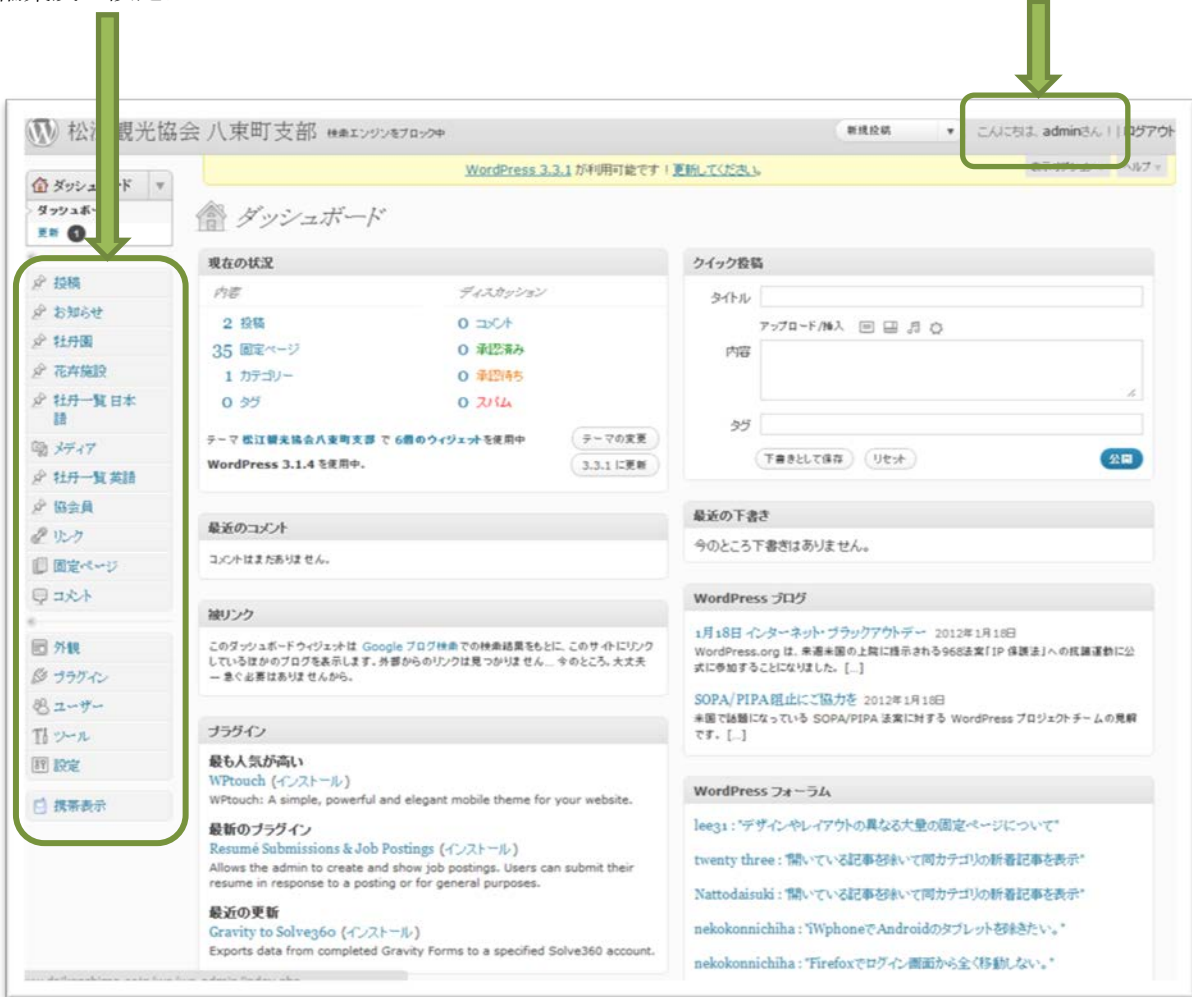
松江観光協会 八束町支部 検索エンジンをブロック中

新規投稿

こんにちは、adminさん！ | ログアウト

WordPress 3.3.1 が利用可能です！更新してください。

ヘルプ

ダッシュボード

ダッシュボード

更新 1

投稿

お知らせ

牡丹園

花卉施設

牡丹一覧 日本語

メディア

牡丹一覧 英語

協会員

リンク

固定ページ

コメント

外観

プラグイン

ユーザー

ツール

設定

携帯表示

ダッシュボード

現在の状況

内容

ディスカッション

2 投稿

0 コメント

35 固定ページ

0 承認済み

1 カテゴリー

0 承認待ち

0 タグ

0 スパム

テーマ 松江観光協会八束町支部 で 6個のウィジェットを使用中

テーマの変更

WordPress 3.1.4 を使用中。

3.3.1 に更新

最近のコメント

コメントはまだありません。

被リンク

このダッシュボードウィジェットは Google ブログ検索 での検索結果をもとに、このサイトにリンクしているほかのブログを表示します。外部からのリンクは見つかりません… 今のところ。大丈夫ー 急ぐ必要はありませんから。

プラグイン

最も人気が高い

WPtouch (インストール)

WPtouch: A simple, powerful and elegant mobile theme for your website.

最新のプラグイン

Resumé Submissions & Job Postings (インストール)

Allows the admin to create and show job postings. Users can submit their resume in response to a posting or for general purposes.

最近の更新

Gravity to Solve360 (インストール)

Exports data from completed Gravity Forms to a specified Solve360 account.

クイック投稿

タイトル

アップロード/挿入

内容

タグ

下書きとして保存

リセット

公開

最近の下書き

今のところ下書きはありません。

WordPress ブログ

1月18日 インターネット・ブラックアウトデー 2012年1月18日

WordPress.org は、来週米国の上院に提示される968法案「IP 保護法」への抗議運動に公式に参加することになりました。[…]

SOPA/PIPA 阻止にご協力を 2012年1月18日

米国で話題になっている SOPA/PIPA 法案に対する WordPress プロジェクトチームの見解です。[…]

WordPress フォーラム

lee31 : "デザインやレイアウトの異なる大量の固定ページについて"

twenty three : "開いている記事を除いて同カテゴリの新着記事を表示"

Nattodaisuki : "開いている記事を除いて同カテゴリの新着記事を表示"

nekokonnichiha : "iWphoneでAndroidのタブレットを操きたい。"

nekokonnichiha : "Firefoxでログイン画面から全く移動しない。"